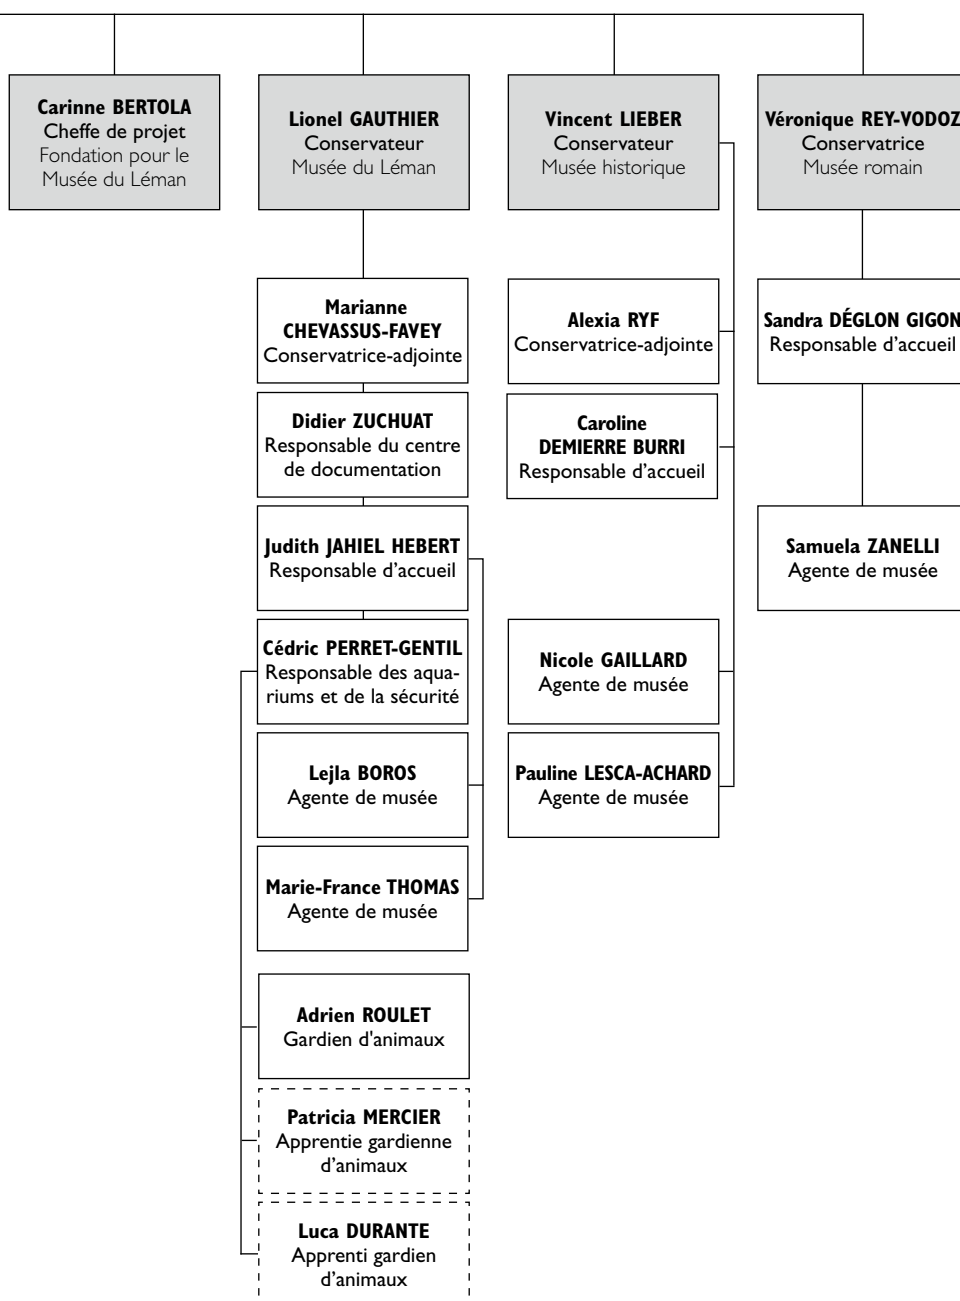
Carinne BERTOLA
Cheffe de projet
Fondation pour le Musée du Léman

Lionel GAUTHIER
Conservateur
Musée du Léman

Vincent LIEBER
Conservateur
Musée historique

Véronique REY-VODOZ
Conservatrice
Musée romain

Marianne CHEVASSUS-FAVEY
Conservatrice-adjointe

Didier ZUCHUAT
Responsable du centre de documentation

Judith JAHIEL HEBERT
Responsable d'accueil

Cédric PERRET-GENTIL
Responsable des aquariums et de la sécurité

Lejla BOROS
Agente de musée

Marie-France THOMAS
Agente de musée

Adrien ROULET
Gardien d'animaux

Patricia MERCIER
Apprentie gardienne d'animaux

Luca DURANTE
Apprenti gardien d'animaux

Alexia RYF
Conservatrice-adjointe

Caroline DEMIERRE BURRI
Responsable d'accueil

Nicole GAILLARD
Agente de musée

Pauline LESCA-ACHARD
Agente de musée

Sandra DÉGLON GIGON
Responsable d'accueil

Samuela ZANELLI
Agente de musée